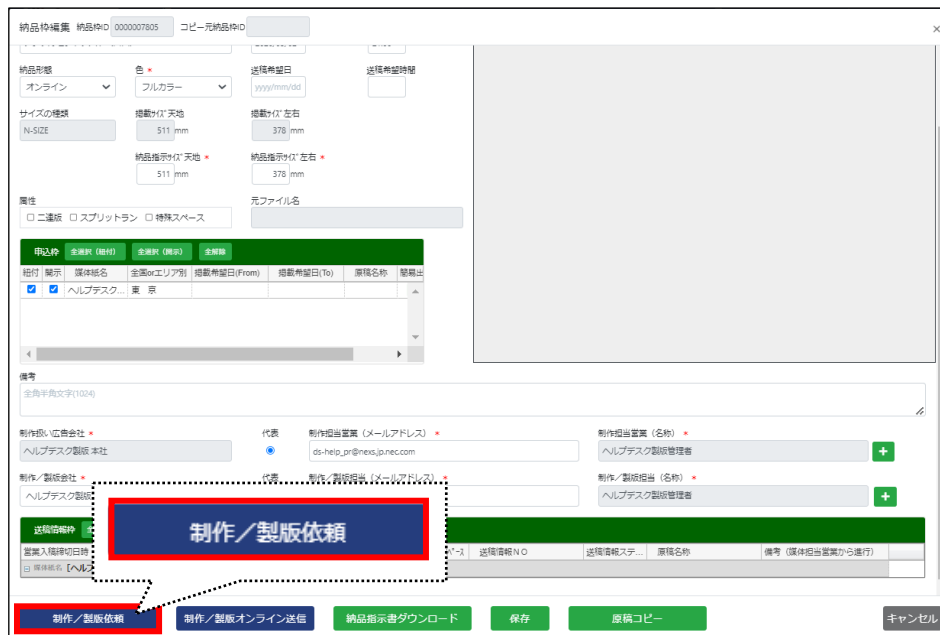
納品枠編集 納品枠ID 0000007805 コピー元納品枠ID

×

納品形態
オンライン

色 *
フルカラー

送稿希望日
yyyy/mm/dd

送稿希望時間

サイズの種類
N-SIZE

掲載サイズ 天地
511 mm

掲載サイズ 左右
378 mm

納品指示サイズ 天地 *
511 mm

納品指示サイズ 左右 *
378 mm

属性
☐ 二連版 ☐ スプリットラン ☐ 特殊スペース

元ファイル名

申込枠 全選択（紐付） 全選択（掲示） 全解除

| 紐付 | 開示 | 媒体紙名 | 全国orエリア別 | 掲載希望日(From) | 掲載希望日(To) | 原稿名称 | 需贈出 |
|---|---|---|---|---|---|---|---|
| ☑ | ☑ | ヘルプデスク... | 東　京 | | | | |

備考
全角半角文字(1024)

制作扱い広告会社 *
ヘルプデスク製版 本社

代表

制作担当営業（メールアドレス） *
ds-help_pr@nexs.jp.nec.com

制作担当営業（名称） *
ヘルプデスク製版管理者

制作／製版会社 *
ヘルプデスク製版

代表

制作／製版担当（メールアドレス） *

制作／製版担当（名称） *
ヘルプデスク製版管理者

送稿情報枠

営業入稿締切日時

媒体紙名 [ヘルプ

ペース 送稿情報ＮＯ 送稿情報ステ... 原稿名称 備考（媒体担当営業から進行）

制作／製版依頼

制作／製版依頼 制作／製版オンライン送信 納品指示書ダウンロード 保存 原稿コピー キャンセル